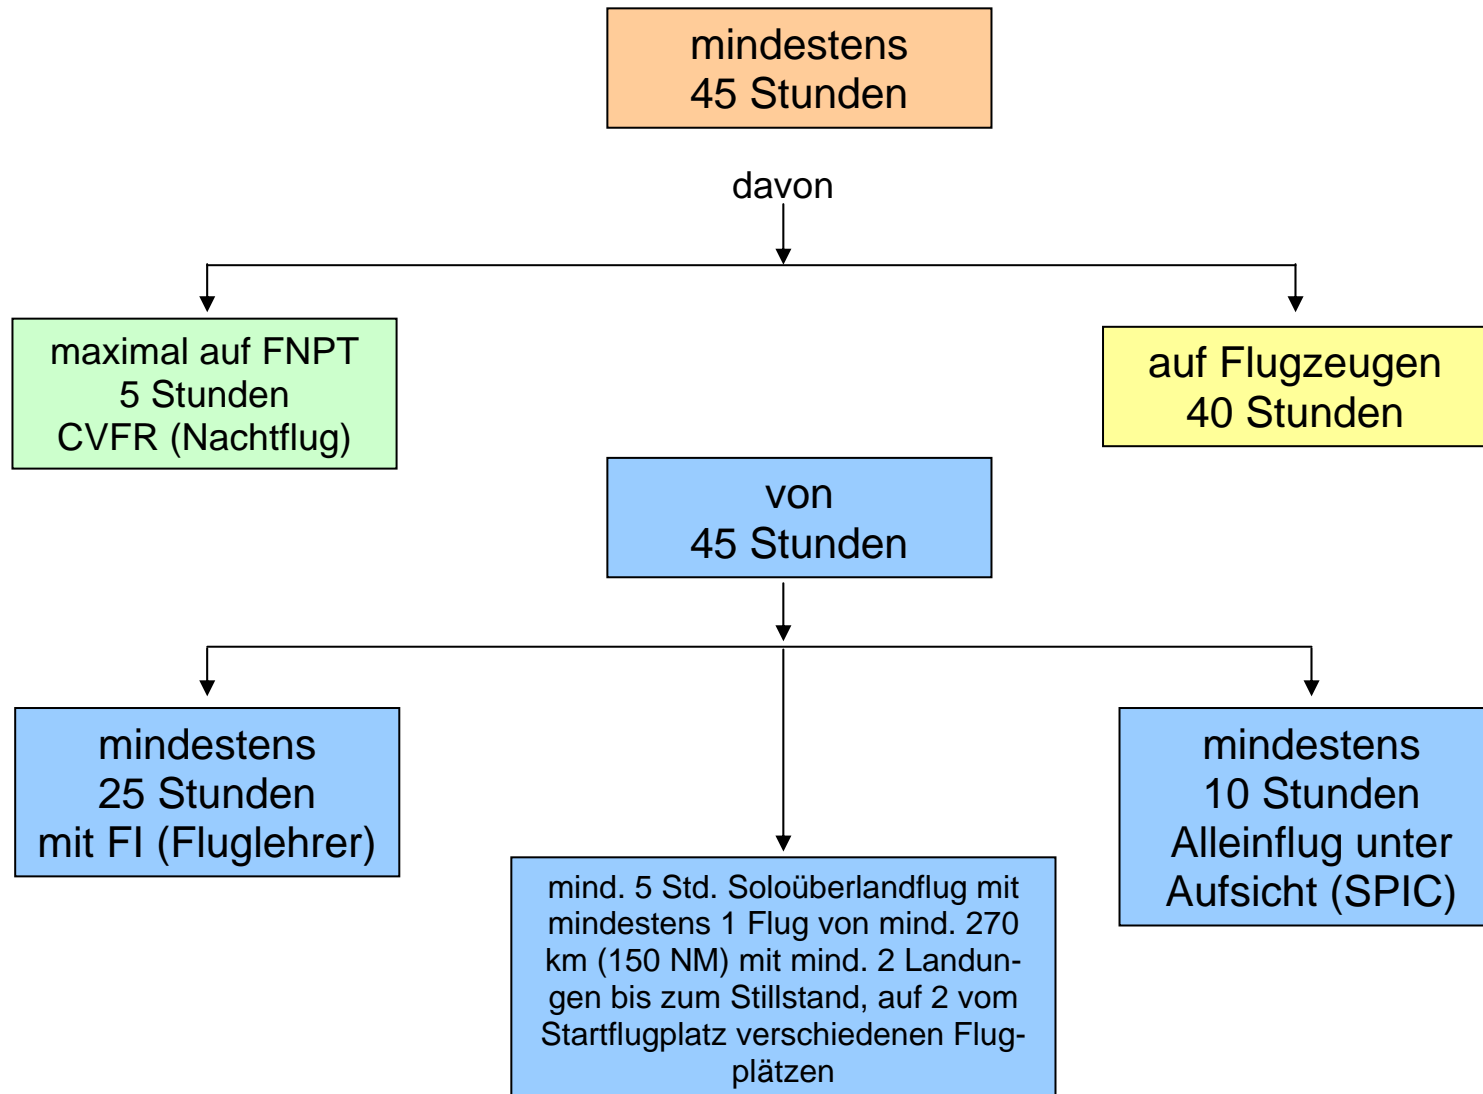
mindestens
45 Stunden

davon

maximal auf FNPT
5 Stunden
CVFR (Nachtflug)

auf Flugzeugen
40 Stunden

von
45 Stunden

mindestens
25 Stunden
mit FI (Fluglehrer)

mind. 5 Std. Soloüberlandflug mit mindestens 1 Flug von mind. 270 km (150 NM) mit mind. 2 Landungen bis zum Stillstand, auf 2 vom Startflugplatz verschiedenen Flugplätzen

mindestens
10 Stunden
Alleinflug unter Aufsicht (SPIC)